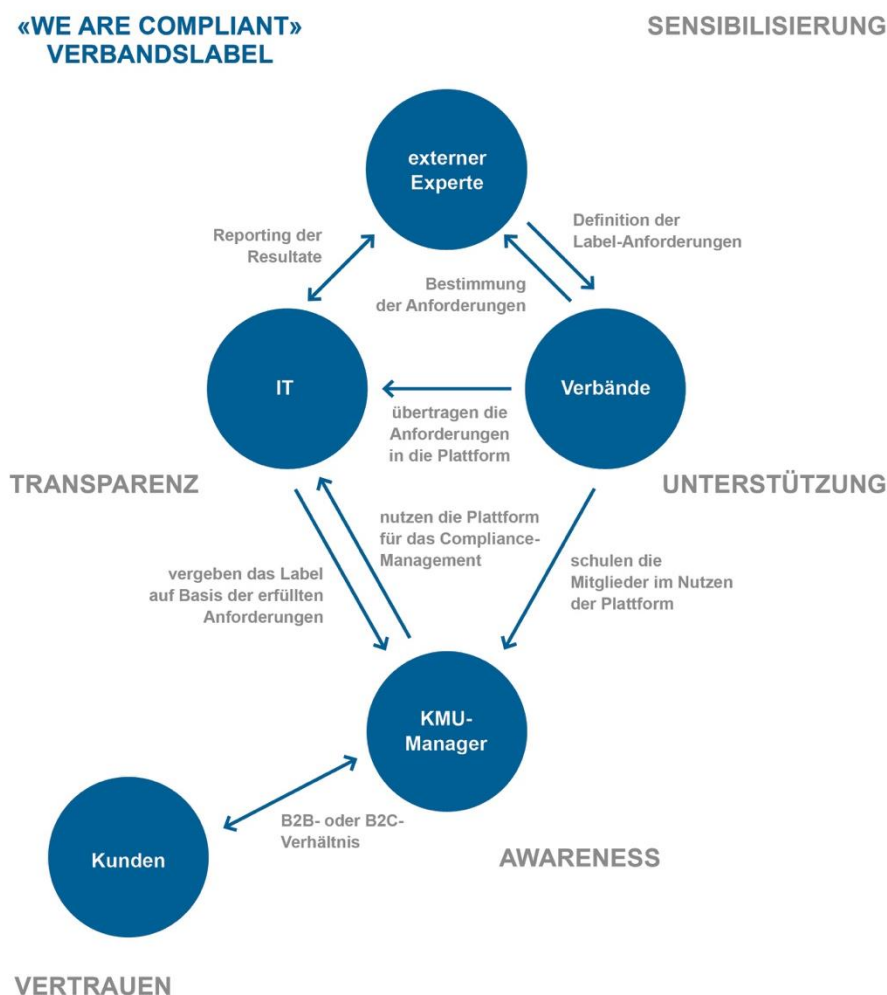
«WE ARE COMPLIANT»
VERBANDSLABEL

SENSIBILISIERUNG

externer Experte

Reporting der Resultate

Definition der Label-Anforderungen

Bestimmung der Anforderungen

IT

Verbände

übertragen die Anforderungen in die Plattform

TRANSPARENZ

UNTERSTÜTZUNG

nutzen die Plattform für das Compliance-Management

vergeben das Label auf Basis der erfüllten Anforderungen

schulen die Mitglieder im Nutzen der Plattform

KMU-Manager

Kunden

B2B- oder B2C-Verhältnis

AWARENESS

VERTRAUEN